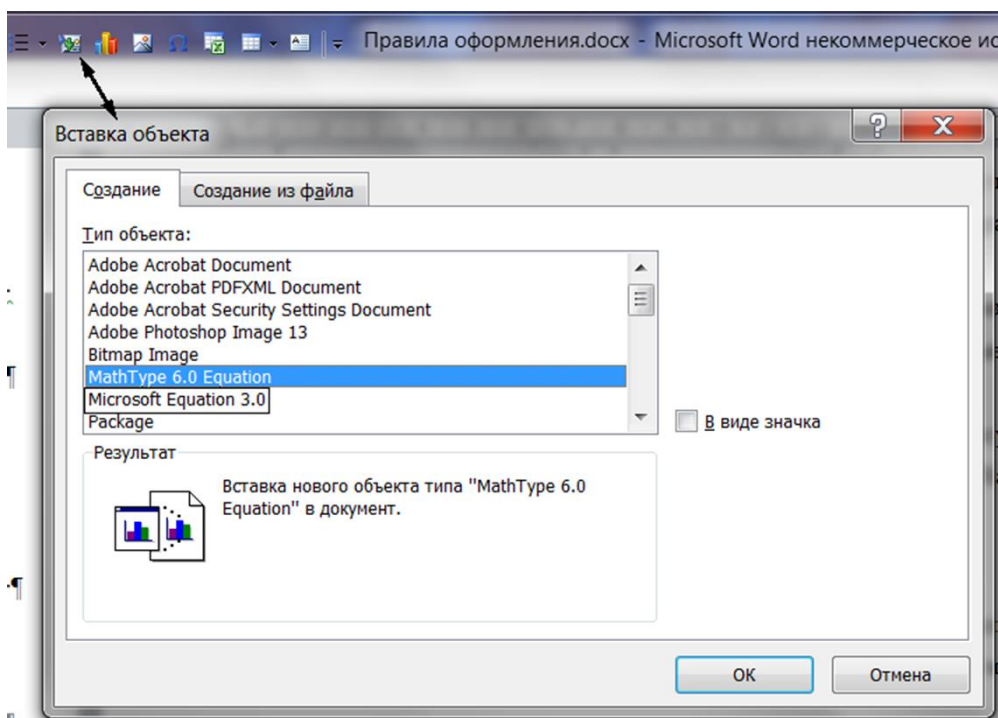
Правила оформления.docx - Microsoft Word некоммерческое ис

Вставка объекта

?

X

Создание

Создание из файла

Тип объекта:

Adobe Acrobat Document
Adobe Acrobat PDFXML Document
Adobe Acrobat Security Settings Document
Adobe Photoshop Image 13
Bitmap Image
MathType 6.0 Equation
Microsoft Equation 3.0
Package

В виде значка

Результат

Вставка нового объекта типа "MathType 6.0 Equation" в документ.

ОК

Отмена